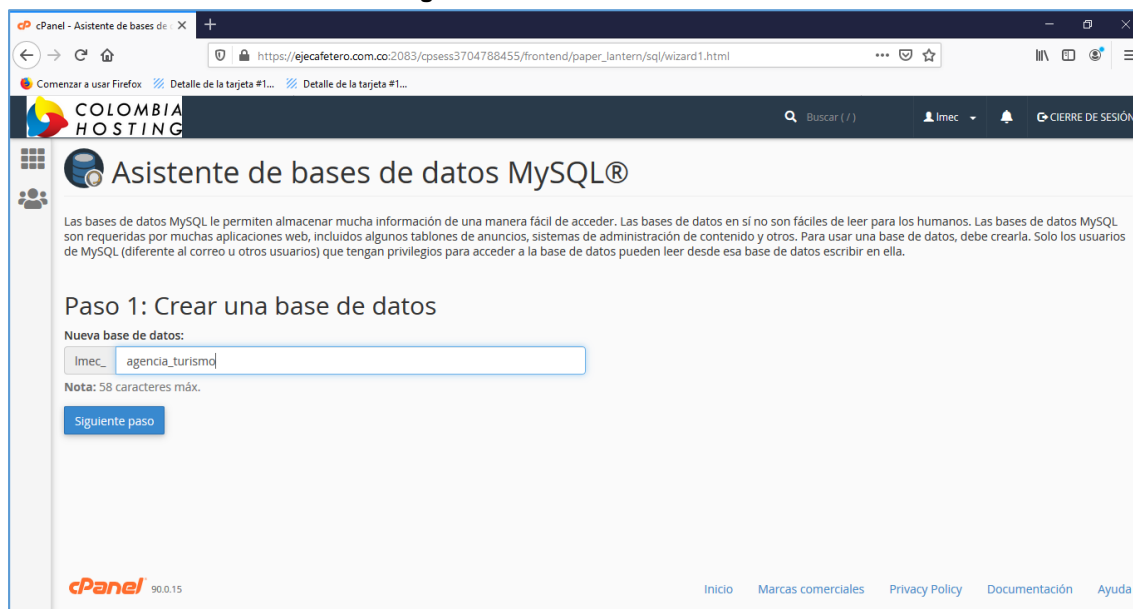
cPanel - Asistente de bases de

https://ejecafetero.com.co:2083/cpsess3704788455/frontend/paper_lantern/sql/wizard1.html

Comenzar a usar Firefox   Detalle de la tarjeta #1...   Detalle de la tarjeta #1...

COLOMBIA HOSTING

Buscar ( / )   lmec   CIERRE DE SESIÓN

Asistente de bases de datos MySQL®

Las bases de datos MySQL le permiten almacenar mucha información de una manera fácil de acceder. Las bases de datos en sí no son fáciles de leer para los humanos. Las bases de datos MySQL son requeridas por muchas aplicaciones web, incluidos algunos tablones de anuncios, sistemas de administración de contenido y otros. Para usar una base de datos, debe crearla. Solo los usuarios de MySQL (diferente al correo u otros usuarios) que tengan privilegios para acceder a la base de datos pueden leer desde esa base de datos escribir en ella.

Paso 1: Crear una base de datos

Nueva base de datos:

lmec_   agencia_turismo

Nota: 58 caracteres máx.

Siguiente paso

cPanel 90.0.15

Inicio   Marcas comerciales   Privacy Policy   Documentación   Ayuda